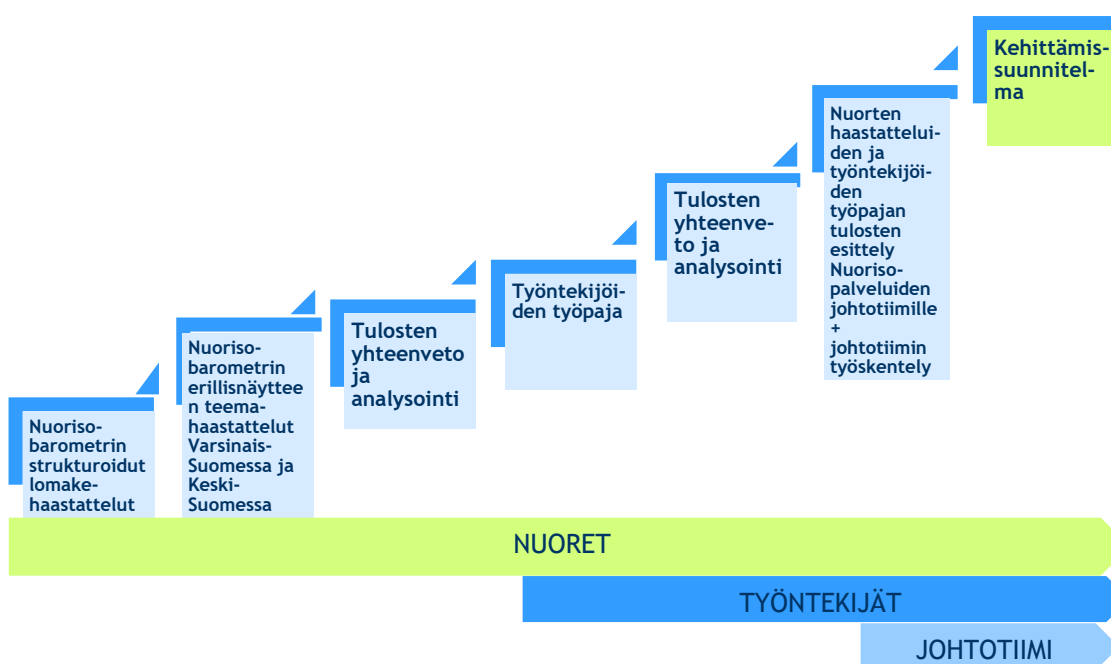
Kehittämis-suunnitelma

Nuorten haastatteluiden ja työntekijöiden työpajan tulosten esittely Nuorisopalveluiden johtotiimille + johtotiimin työskentely

Tulosten yhteenveto ja analysointi

Työntekijöiden työpaja

Tulosten yhteenveto ja analysointi

Nuorisobarometrin erillisnäytteen teemahaastattelut Varsinais-Suomessa ja Keski-Suomessa

Nuorisobarometrin strukturoidut lomakehaastattelut

NUORET

TYÖNTEKIJÄT

JOHTOTIIMI